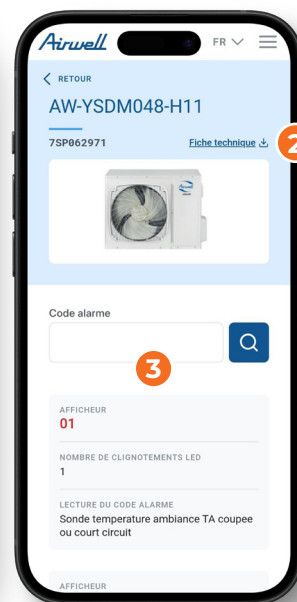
Airwell
FR

RETOUR
AW-YSDM048-H11
7SP062971
Fiche technique
2

Code alarme
3

AFFICHEUR
01
NOMBRE DE CLIGNOTEMENTS LED
1
LECTURE DU CODE ALARME
Sonde temperature ambiance TA coupee ou court circuit

AFFICHEUR